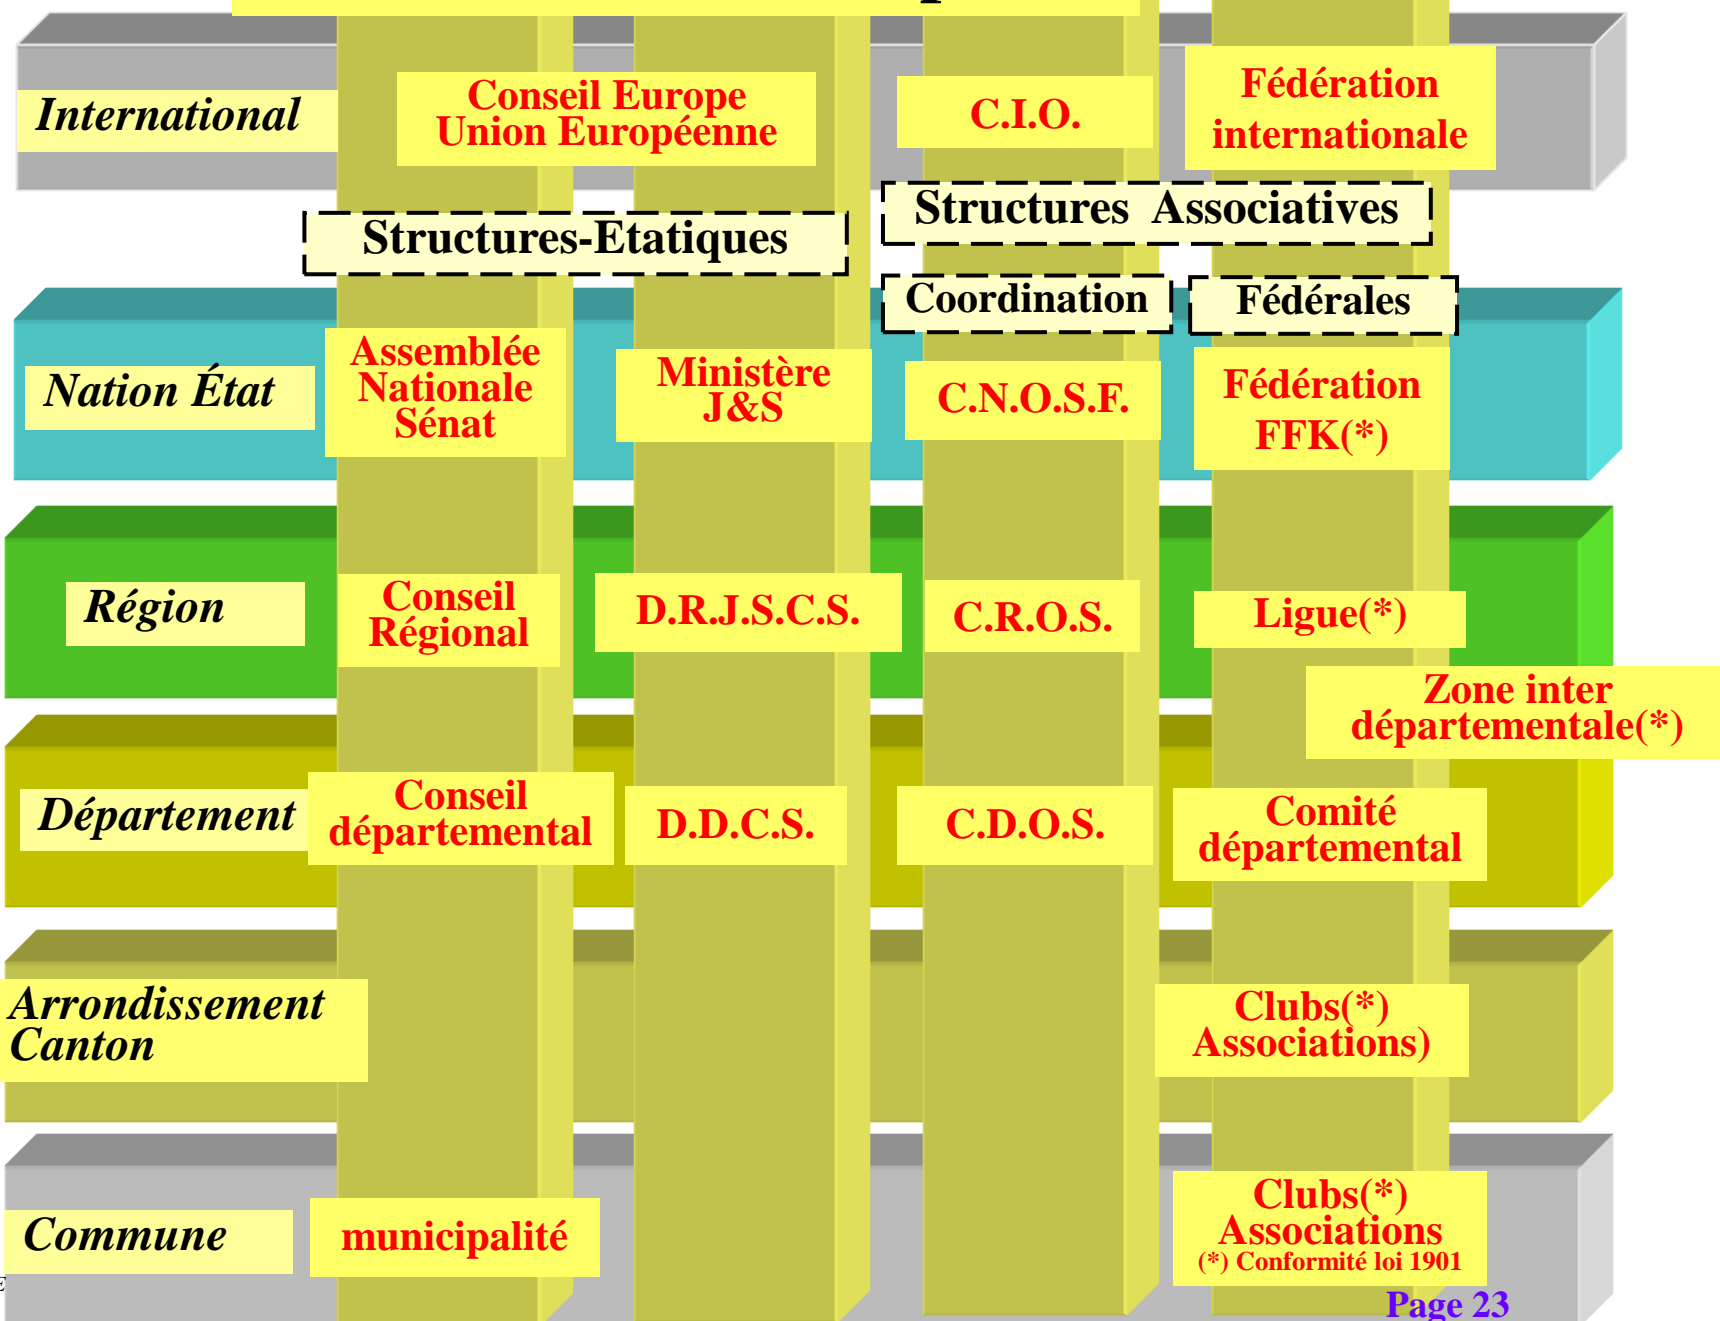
International

Conseil Europe
Union Européenne

C.I.O.

Fédération internationale

Structures-Etatiques

Structures Associatives

Coordination

Fédérales

Nation État

Assemblée Nationale Sénat

Ministère J&S

C.N.O.S.F.

Fédération FFK(*)

Région

Conseil Régional

D.R.J.S.C.S.

C.R.O.S.

Ligue(*)

Zone inter départementale(*)

Département

Conseil départemental

D.D.C.S.

C.D.O.S.

Comité départemental

Arrondissement
Canton

Clubs(*)
Associations)

Commune

municipalité

Clubs(*)
Associations
(*) Conformité loi 1901

Page 23